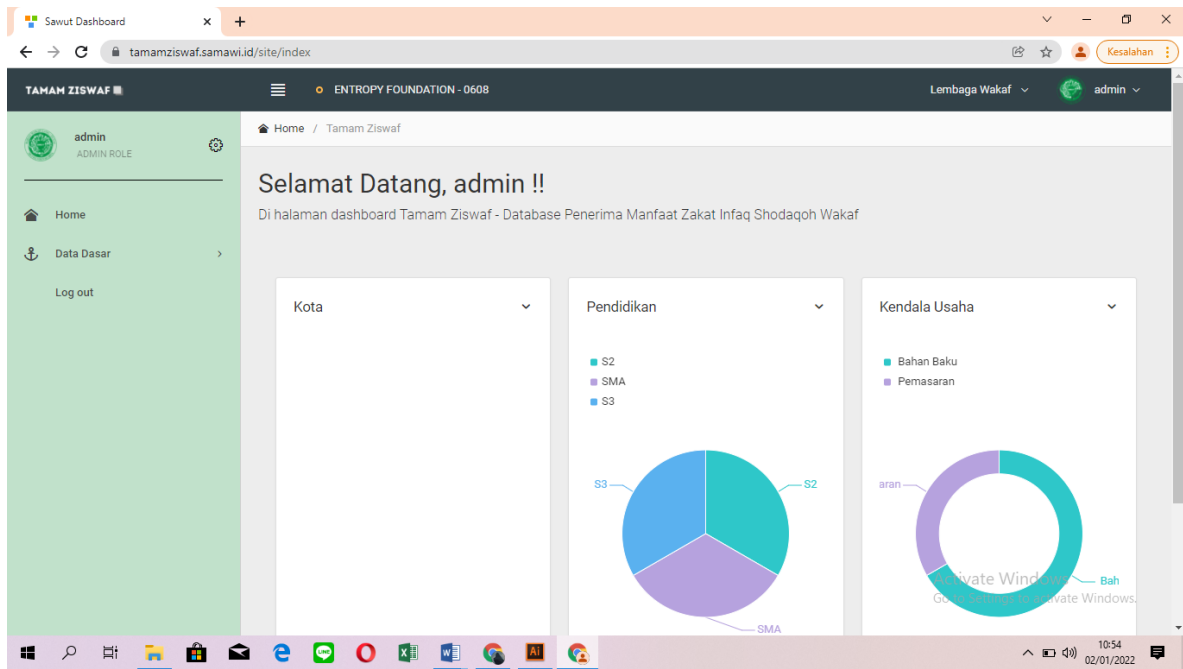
Sawut Dashboard × +

tamamziswaf.samawi.id/site/index

Kesalahan

TAMAM ZISWAF

ENTROPY FOUNDATION - 0608

Lembaga Wakaf

admin

admin
ADMIN ROLE

Home

Data Dasar

Log out

Home / Tamam Ziswaf

Selamat Datang, admin !!

Di halaman dashboard Tamam Ziswaf - Database Penerima Manfaat Zakat Infaq Shodaqoh Wakaf

Kota

Pendidikan

S2
SMA
S3

S3
S2
SMA

Kendala Usaha

Bahan Baku
Pemasaran

aran
Bah

Activate Windows
Go to Settings to activate Windows.

10:54
02/01/2022